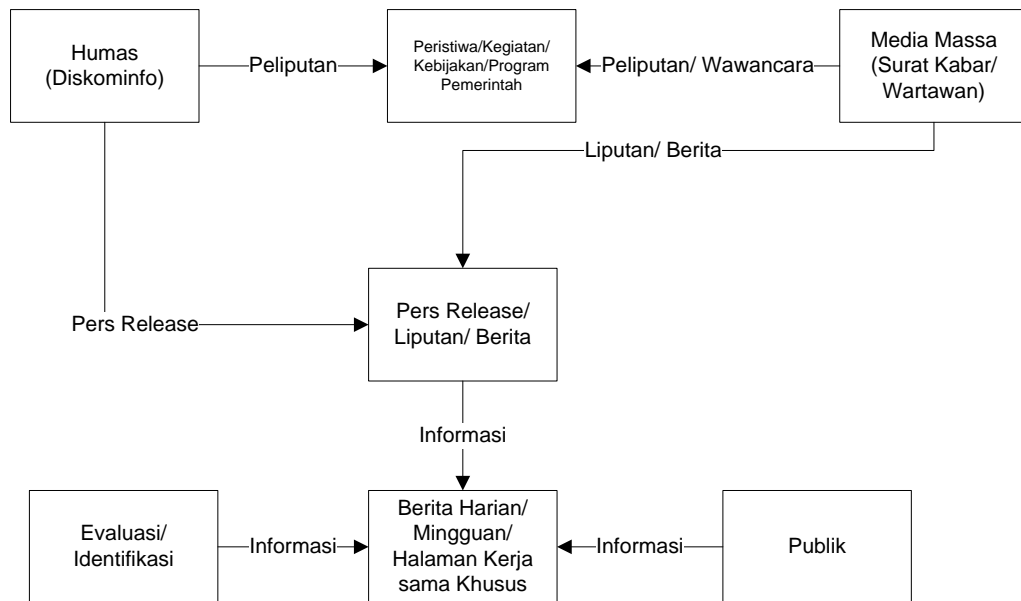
Humas (Diskominfo)

Peliputan

Peristiwa/Kegiatan/ Kebijakan/Program Pemerintah

Peliputan/ Wawancara

Media Massa (Surat Kabar/ Wartawan)

Liputan/ Berita

Pers Release

Pers Release/ Liputan/ Berita

Informasi

Evaluasi/ Identifikasi

Informasi

Berita Harian/ Mingguan/ Halaman Kerja sama Khusus

Informasi

Publik